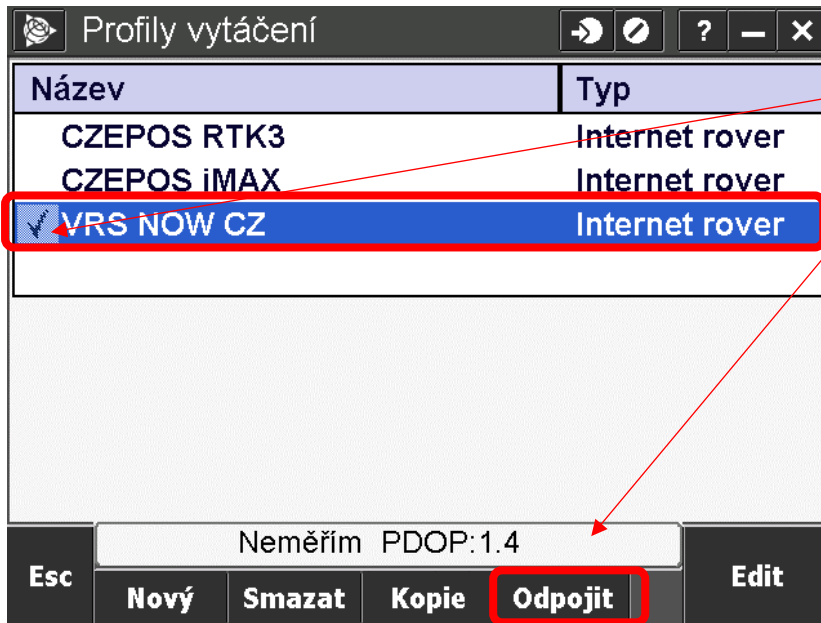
Profily vytáčení

?

| Název | Typ |
|---|---|
| CZEPOS RTK3 | Internet rover |
| CZEPOS iMAX | Internet rover |
| √ VRS NOW CZ | Internet rover |

Neměřím PDOP:1.4

Esc

Nový

Smazat

Kopie

Odpojit

Edit